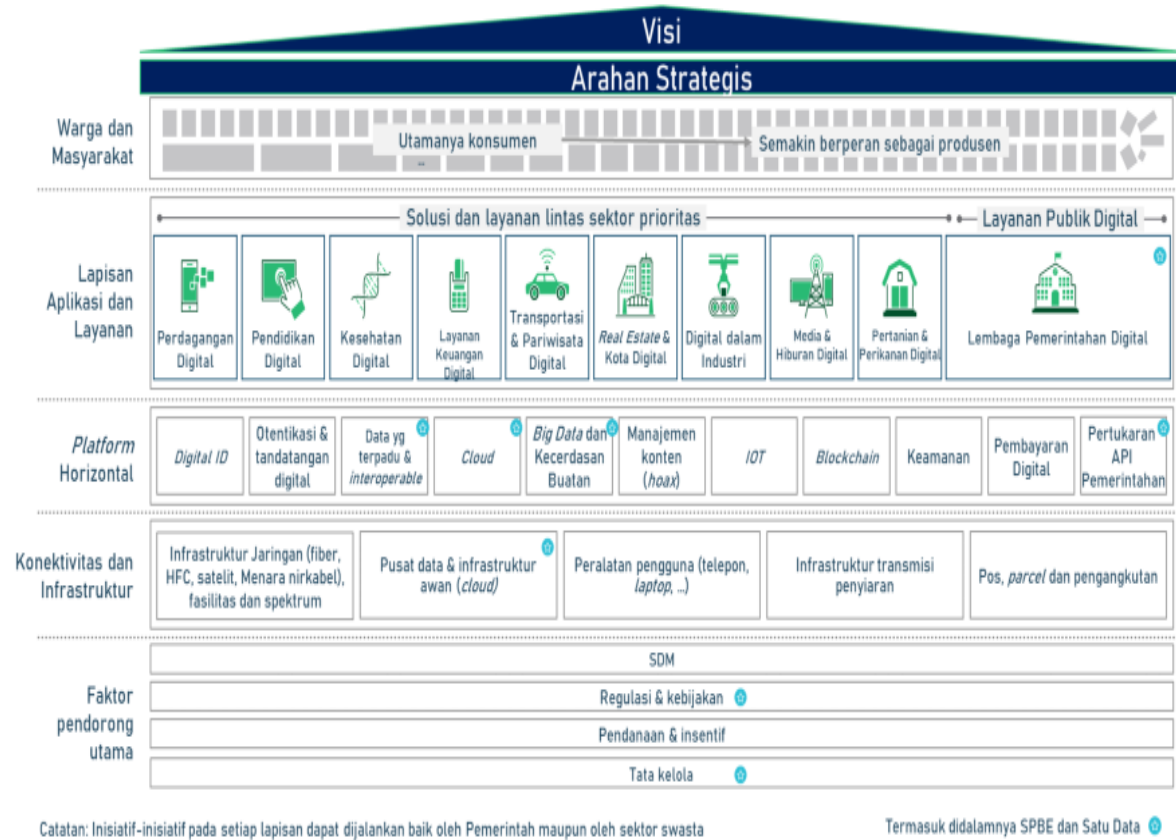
Visi

Arahan Strategis

Warga dan Masyarakat

Utamanya konsumen

Semakin berperan sebagai produsen

Lapisan Aplikasi dan Layanan

Solusi dan layanan lintas sektor prioritas

Layanan Publik Digital

| Perdagangan Digital | Pendidikan Digital | Kesehatan Digital | Layanan Keuangan Digital | Transportasi & Pariwisata Digital | *Real Estate* & Kota Digital | Digital dalam Industri | Media & Hiburan Digital | Pertanian & Perikanan Digital | Lembaga Pemerintahan Digital |
|---|---|---|---|---|---|---|---|---|---|

*Platform* Horizontal

| *Digital ID* | Otentikasi & tandatangan digital | Data yg terpadu & *interoperable* | *Cloud* | *Big Data* dan Kecerdasan Buatan | Manajemen konten (*hoax*) | *IOT* | *Blockchain* | Keamanan | Pembayaran Digital | Pertukaran API Pemerintahan |
|---|---|---|---|---|---|---|---|---|---|---|

Konektivitas dan Infrastruktur

| Infrastruktur Jaringan (fiber, HFC, satelit, Menara nirkabel), fasilitas dan spektrum | Pusat data & infrastruktur awan (*cloud*) | Peralatan pengguna (telepon, *laptop*, ...) | Infrastruktur transmisi penyiaran | Pos, *parcel* dan pengangkutan |
|---|---|---|---|---|

Faktor pendorong utama

SDM

Regulasi & kebijakan

Pendanaan & insentif

Tata kelola

Catatan: Inisiatif-inisiatif pada setiap lapisan dapat dijalankan baik oleh Pemerintah maupun oleh sektor swasta

Termasuk didalamnya SPBE dan Satu Data